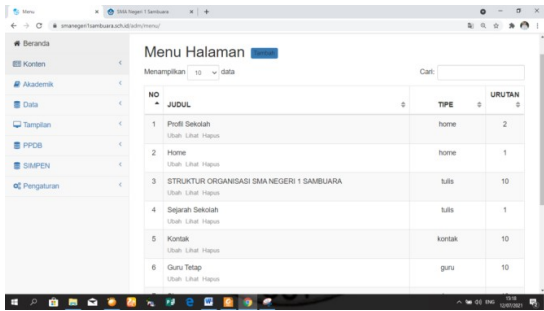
Menu × SMA Negeri 1 Sambuara × +

smanegeri1sambuara.sch.id/admin/menu/

Beranda
Konten
Akademik
Data
Tampilan
PPDB
SIMPEN
Pengaturan

Menu Halaman Tambah

Menampilkan 10 data

Cari:

| NO | JUDUL | TIPE | URUTAN |
|---|---|---|---|
| 1 | Profil Sekolah<br>Ubah Lihat Hapus | home | 2 |
| 2 | Home<br>Ubah Lihat Hapus | home | 1 |
| 3 | STRUKTUR ORGANISASI SMA NEGERI 1 SAMBUARA<br>Ubah Lihat Hapus | tulis | 10 |
| 4 | Sejarah Sekolah<br>Ubah Lihat Hapus | tulis | 1 |
| 5 | Kontak<br>Ubah Lihat Hapus | kontak | 10 |
| 6 | Guru Tetap<br>Ubah Lihat Hapus | guru | 10 |

ENG 13:18 12/07/2021